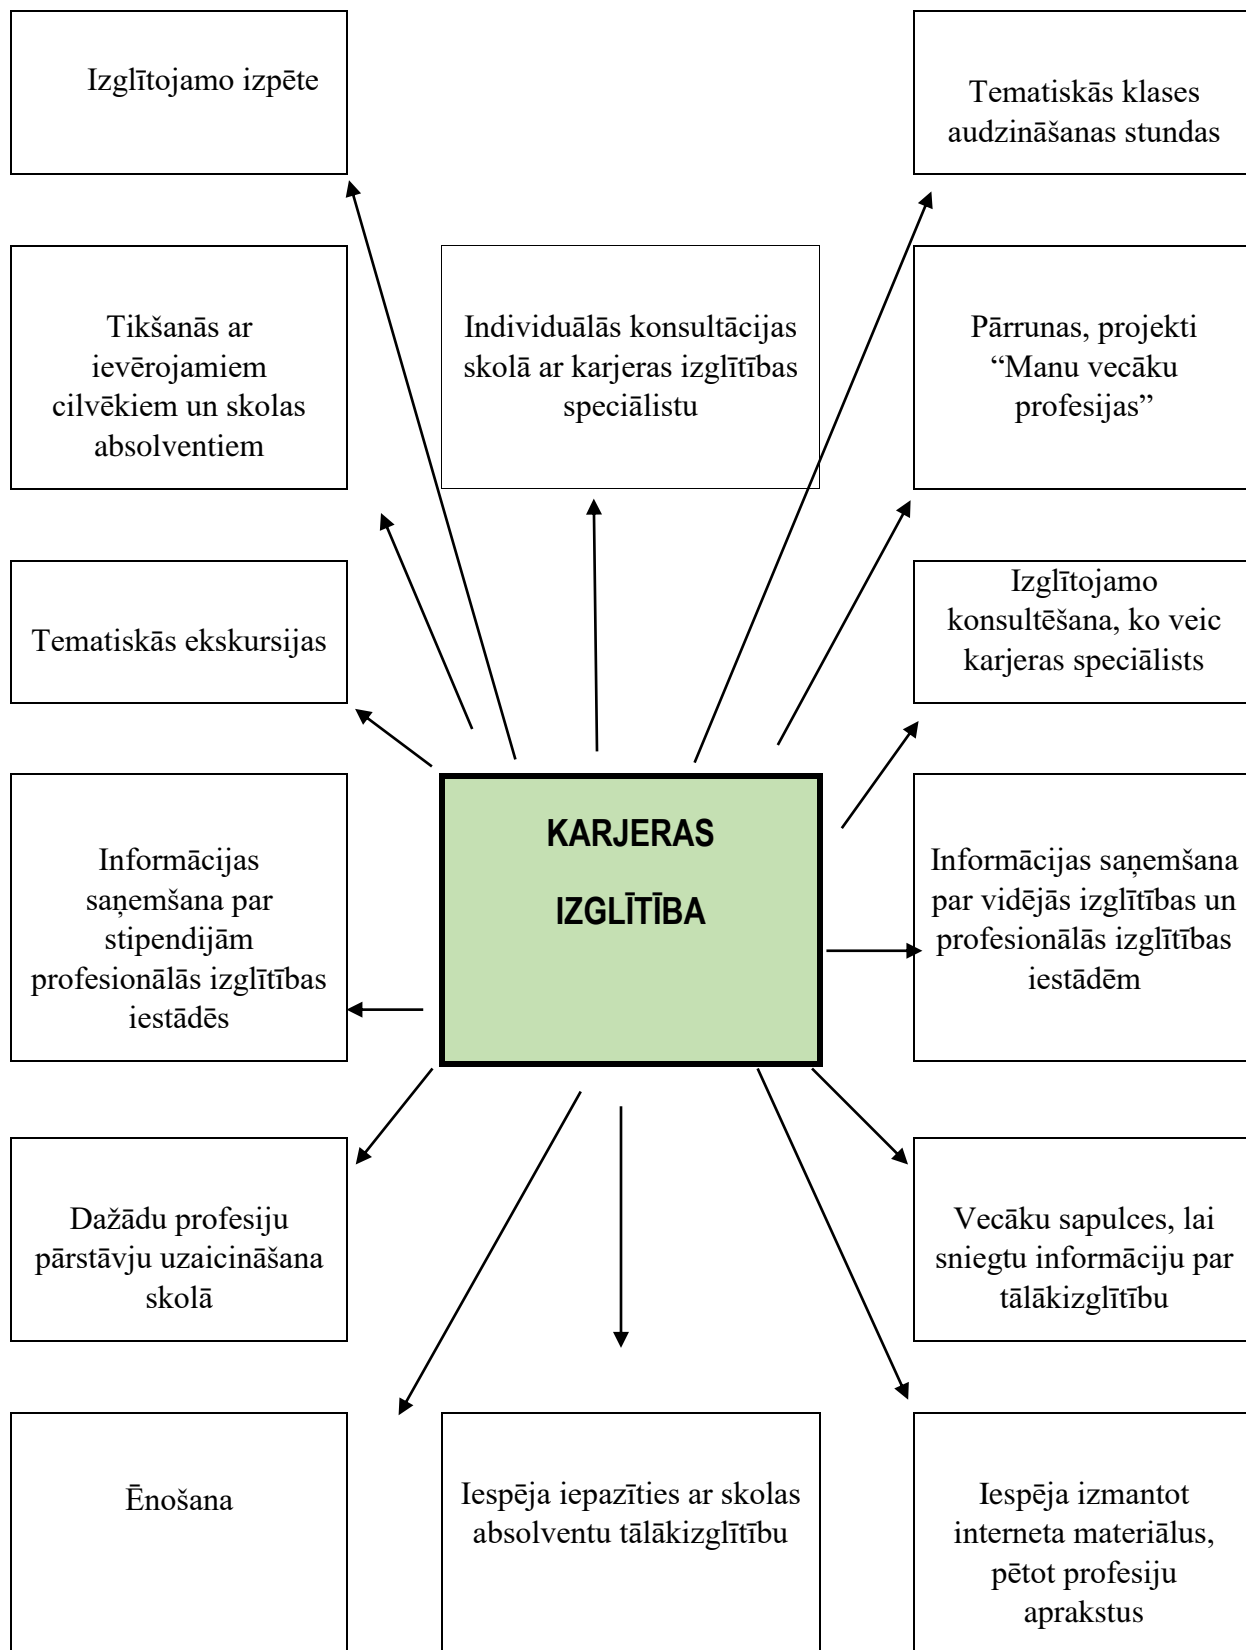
Izglītojamo izpēte

Tematiskās klases audzināšanas stundas

Tikšanās ar ievērojamiem cilvēkiem un skolas absolventiem

Individuālās konsultācijas skolā ar karjeras izglītības speciālistu

Pārrunas, projekti “Manu vecāku profesijas”

Tematiskās ekskursijas

Izglītojamo konsultēšana, ko veic karjeras speciālists

Informācijas saņemšana par stipendijām profesionālās izglītības iestādēs

KARJERAS IZGLĪTĪBA

Informācijas saņemšana par vidējās izglītības un profesionālās izglītības iestādēm

Dažādu profesiju pārstāvju uzaicināšana skolā

Vecāku sapulces, lai sniegtu informāciju par tālākizglītību

Ēnošana

Iespēja iepazīties ar skolas absolventu tālākizglītību

Iespēja izmantot interneta materiālus, pētot profesiju aprakstus